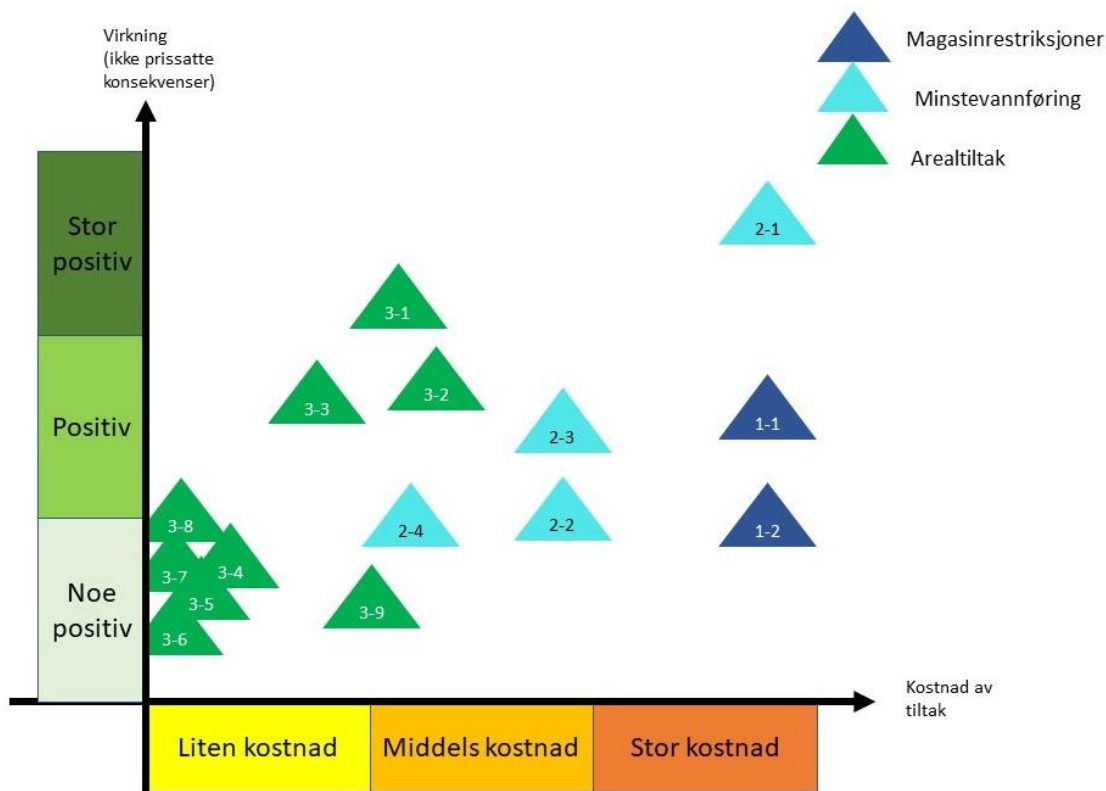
Virkning (ikke prissatte konsekvenser)

Magasinrestriksjoner

Minstevannføring

Arealtiltak

Stor positiv

Positiv

Noe positiv

2-1

3-1

3-3

3-2

2-3

1-1

3-8

2-4

2-2

1-2

3-7

3-4

3-5

3-9

3-6

Kostnad av tiltak

Liten kostnad

Middels kostnad

Stor kostnad